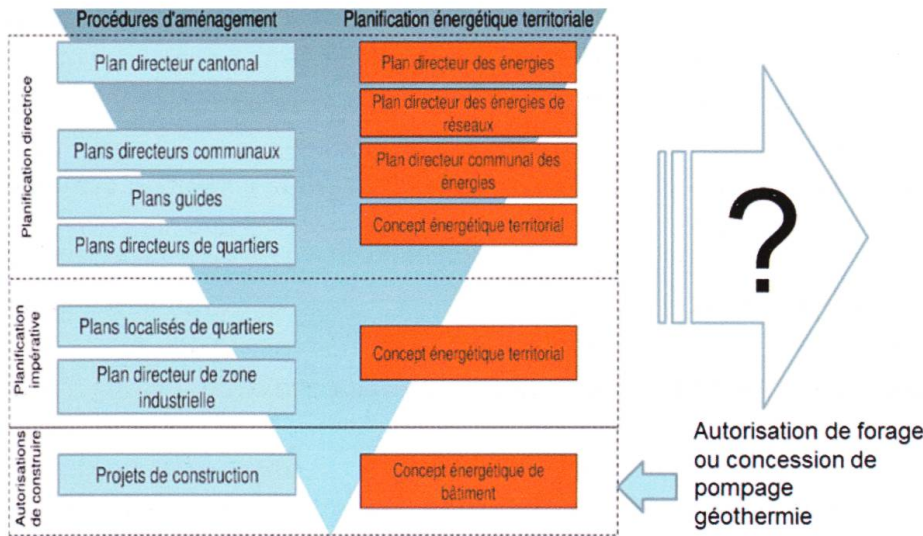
Procédures d'aménagement

Planification énergétique territoriale

Planification directrice

Plan directeur cantonal

Plan directeur des énergies

Plan directeur des énergies de réseaux

Plans directeurs communaux

Plan directeur communal des énergies

Plans guides

Concept énergétique territorial

Plans directeurs de quartiers

?

Planification impérative

Plans localisés de quartiers

Concept énergétique territorial

Plan directeur de zone industrielle

Autorisations de construire

Projets de construction

Concept énergétique de bâtiment

Autorisation de forage ou concession de pompage géothermie